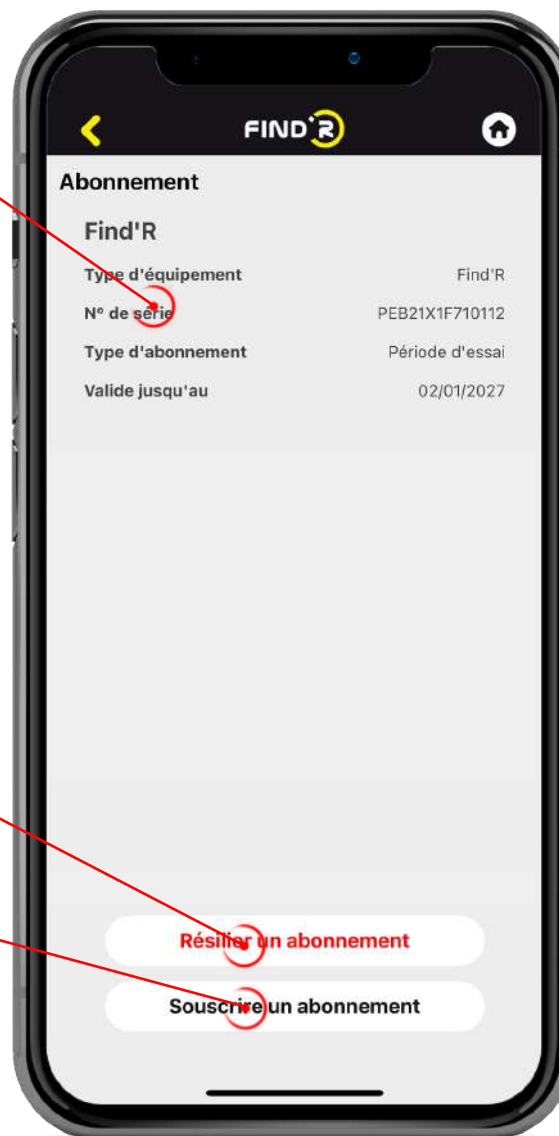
FIND'R

Abonnement

Find'R

| Type d'équipement | Find'R |
|---|---|
| N° de série | PEB21X1F710112 |
| Type d'abonnement | Période d'essai |
| Valide jusqu'au | 02/01/2027 |

Résilier un abonnement

Souscrire un abonnement